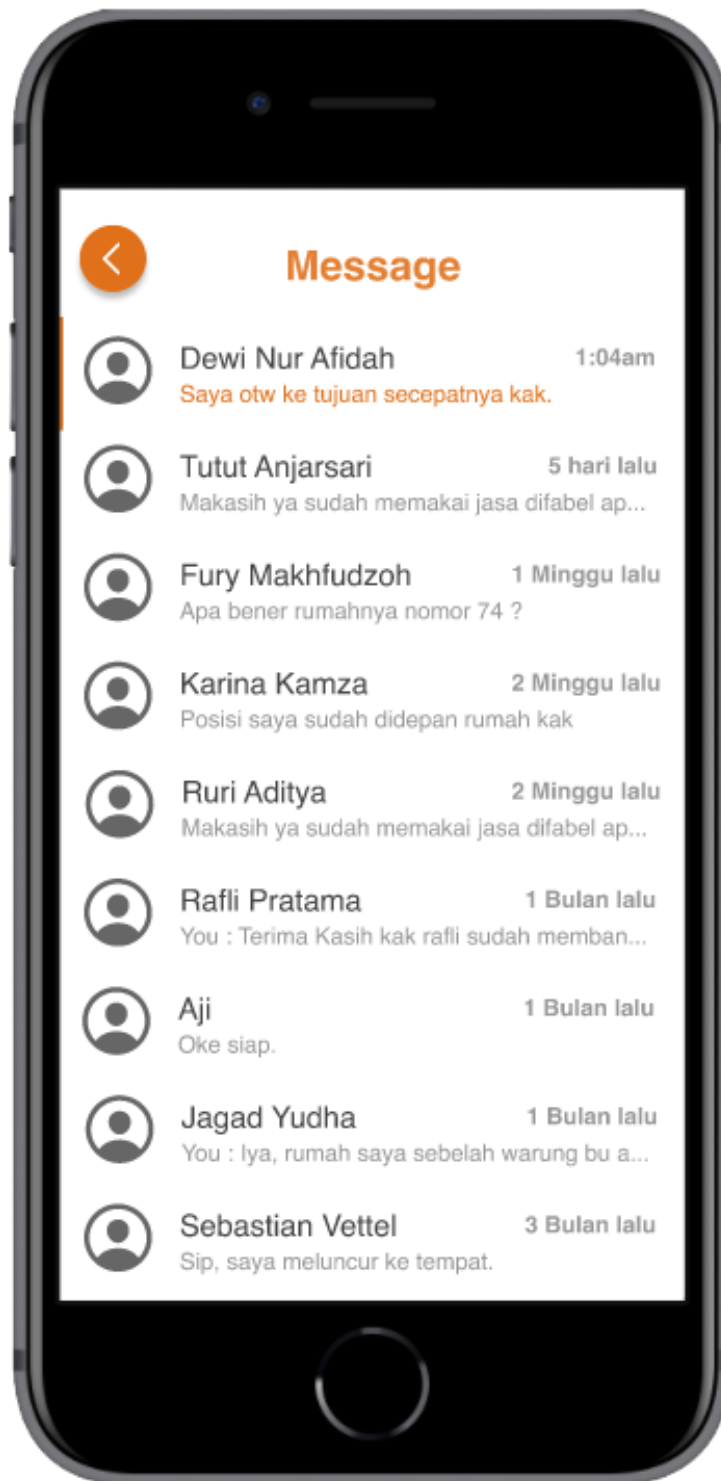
Message

Dewi Nur Afidah
1:04am
Saya otw ke tujuan secepatnya kak.

Tutut Anjarsari
5 hari lalu
Makasih ya sudah memakai jasa difabel ap...

Fury Makhfudzoh
1 Minggu lalu
Apa bener rumahnya nomor 74 ?

Karina Kamza
2 Minggu lalu
Posisi saya sudah didepan rumah kak

Ruri Aditya
2 Minggu lalu
Makasih ya sudah memakai jasa difabel ap...

Rafli Pratama
1 Bulan lalu
You : Terima Kasih kak rafli sudah memban...

Aji
1 Bulan lalu
Oke siap.

Jagad Yudha
1 Bulan lalu
You : Iya, rumah saya sebelah warung bu a...

Sebastian Vettel
3 Bulan lalu
Sip, saya meluncur ke tempat.